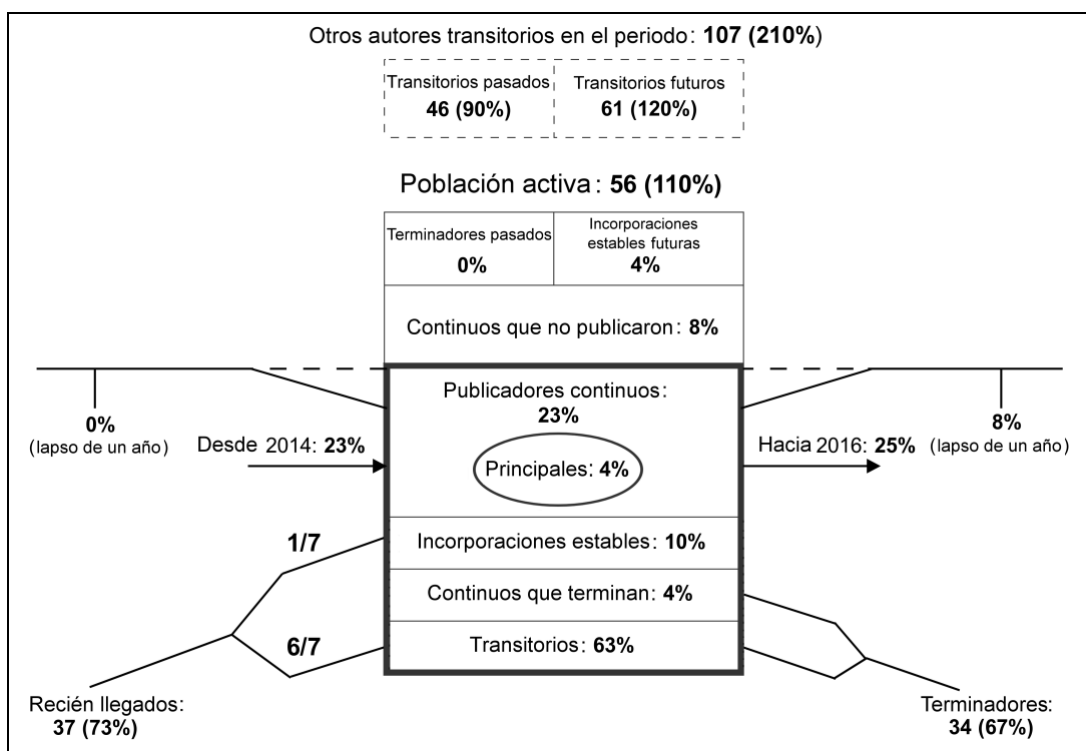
Otros autores transitorios en el periodo: **107 (210%)**

Transitorios pasados
**46 (90%)**

Transitorios futuros
**61 (120%)**

Población activa: **56 (110%)**

Terminadores pasados
**0%**

Incorporaciones estables futuras
**4%**

Continuos que no publicaron: **8%**

0%
(lapso de un año)

Desde 2014: **23%**

Publicadores continuos:
**23%**

Principales: **4%**

Hacia 2016: **25%**

8%
(lapso de un año)

**1/7**

Incorporaciones estables: **10%**

Continuos que terminan: **4%**

**6/7**

Transitorios: **63%**

Recién llegados:
**37 (73%)**

Terminadores:
**34 (67%)**